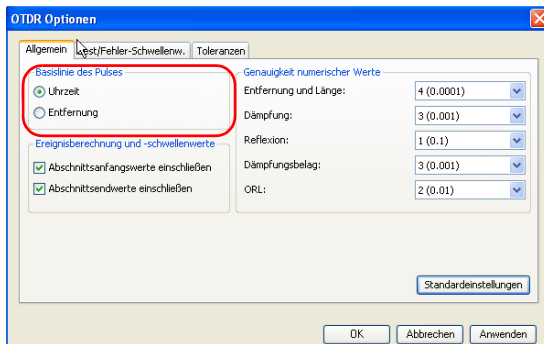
OTDR Optionen

Allgemein | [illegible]est/Fehler-Schwellenw. | Toleranzen

Basislinie des Pulses
Uhrzeit
Entfernung

Ereignisberechnung und -schwellenwerte
Abschnittsanfangswerte einschließen
Abschnittsendwerte einschließen

Genauigkeit numerischer Werte
Entfernung und Länge: 4 (0.0001)
Dämpfung: 3 (0.001)
Reflexion: 1 (0.1)
Dämpfungsbelag: 3 (0.001)
ORL: 2 (0.01)

Standardeinstellungen

OK | Abbrechen | Anwenden